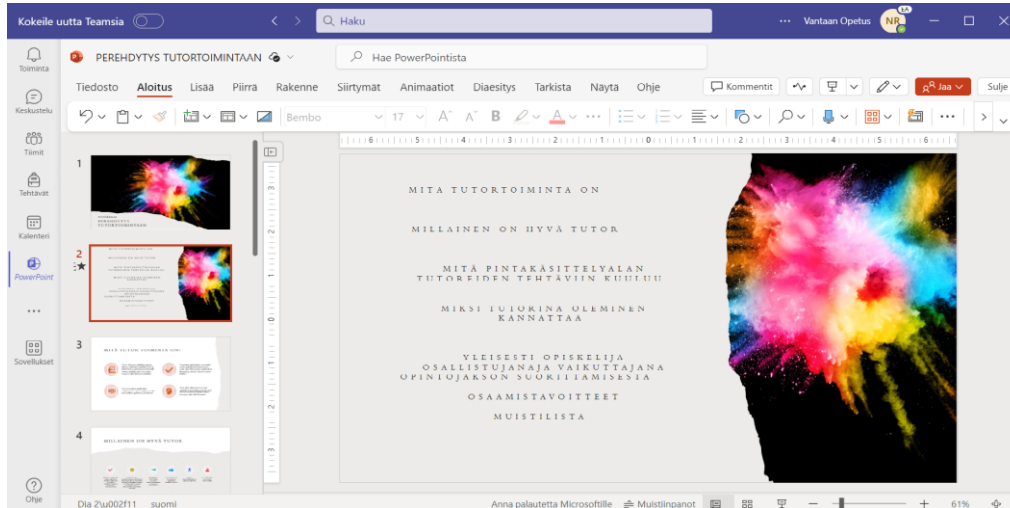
Kokeile uutta Teamsia

Haku

Vantaan Opetus

Toiminta

Keskustelu

Tiimit

Tehtävät

Kalenteri

PowerPoint

Sovellukset

Ohje

PEREHDYTYS TUTORTOIMINTAAN

Hae PowerPointista

Tiedosto Aloitus Lisää Piirrä Rakenne Siirtymät Animaatiot Diaesitys Tarkista Näytä Ohje

Kommentit

Jaa

Sulje

Bembo

17

1

2

3

4

MITÄ TUTORTOIMINTA ON

MILLAINEN ON HYVÄ TUTOR

MITÄ PINTAKÄSITTELYALAN TUTOREIDEN TEHTÄVIIN KUULUU

MIKSI TUTORINA OLEMINEN KANNATTAA

YLEISESTI OPISKELIJA OSALLISTUJANA JA VAIKUTTAJANA OPINTOJAKSON SUORITTAMISESTA

OSAAMISTAVOITTEET

MUISTILISTA

Dia 2\u002f11 suomi

Anna palautetta Microsoftille

Muistiinpanot

61%